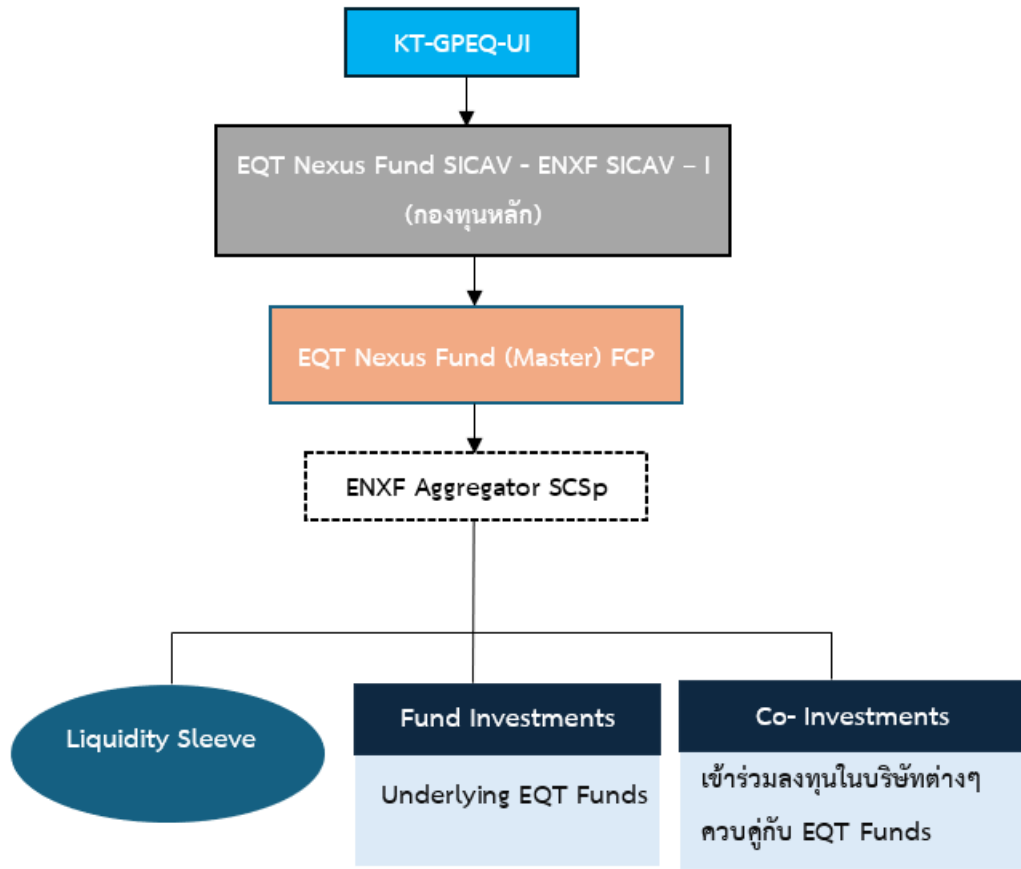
KT-GPEQ-UI

EQT Nexus Fund SICAV - ENXF SICAV – I
(กองทุนหลัก)

EQT Nexus Fund (Master) FCP

ENXF Aggregator SCSp

Liquidity Sleeve

Fund Investments

Underlying EQT Funds

Co- Investments

เข้าร่วมลงทุนในบริษัทต่างๆ ควบคู่กับ EQT Funds